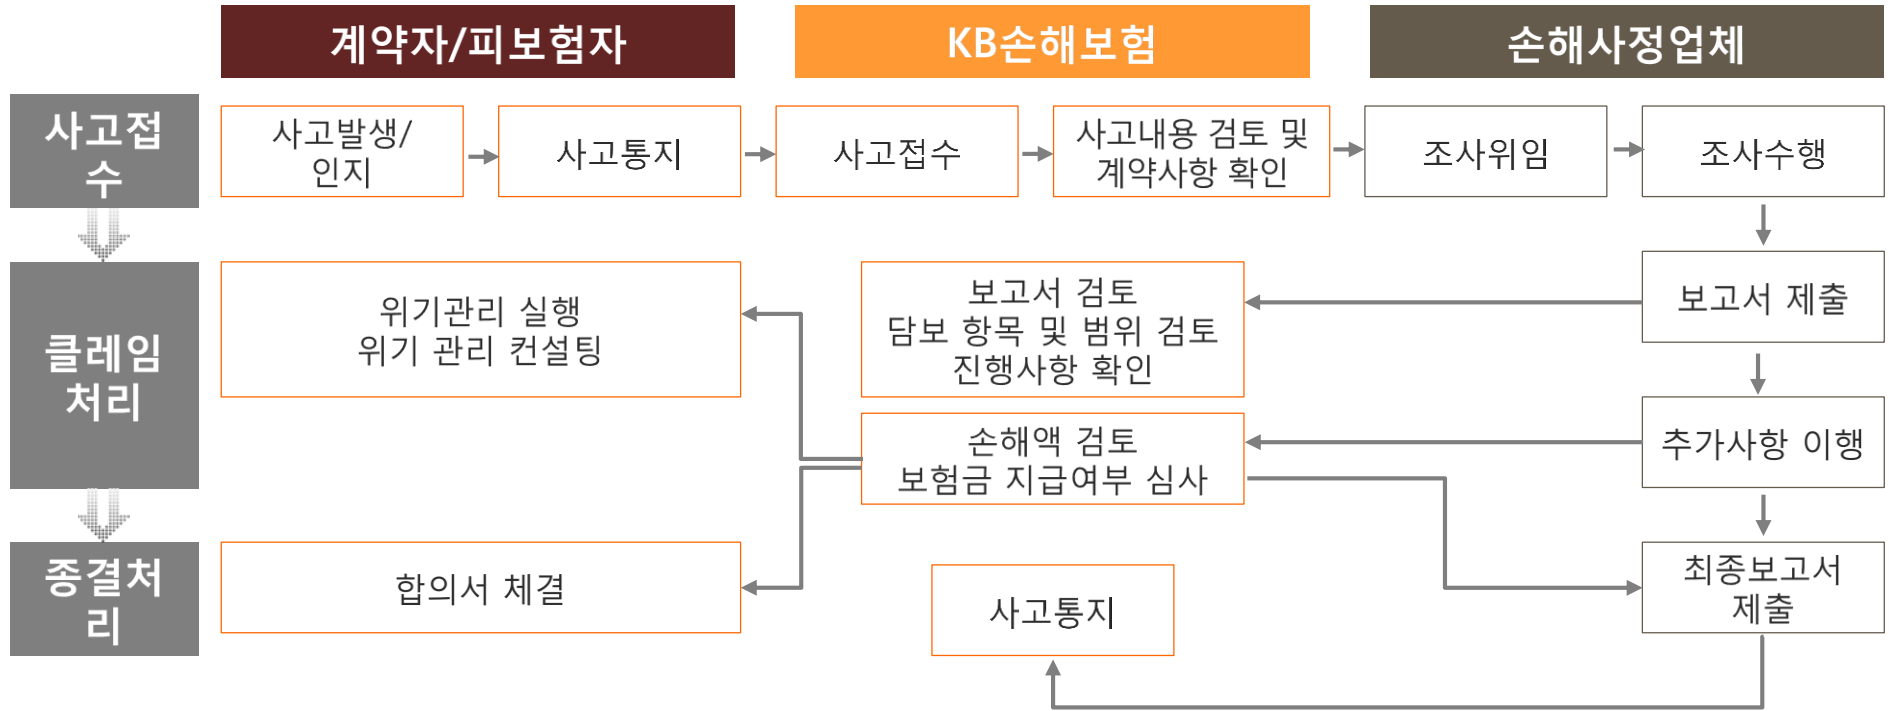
계약자/피보험자

KB손해보험

손해사정업체

사고접수

사고발생/인지

사고통지

사고접수

사고내용 검토 및 계약사항 확인

조사위임

조사수행

클레임처리

위기관리 실행
위기 관리 컨설팅

보고서 검토
담보 항목 및 범위 검토
진행사항 확인

보고서 제출

손해액 검토
보험금 지급여부 심사

추가사항 이행

종결처리

합의서 체결

사고통지

최종보고서 제출